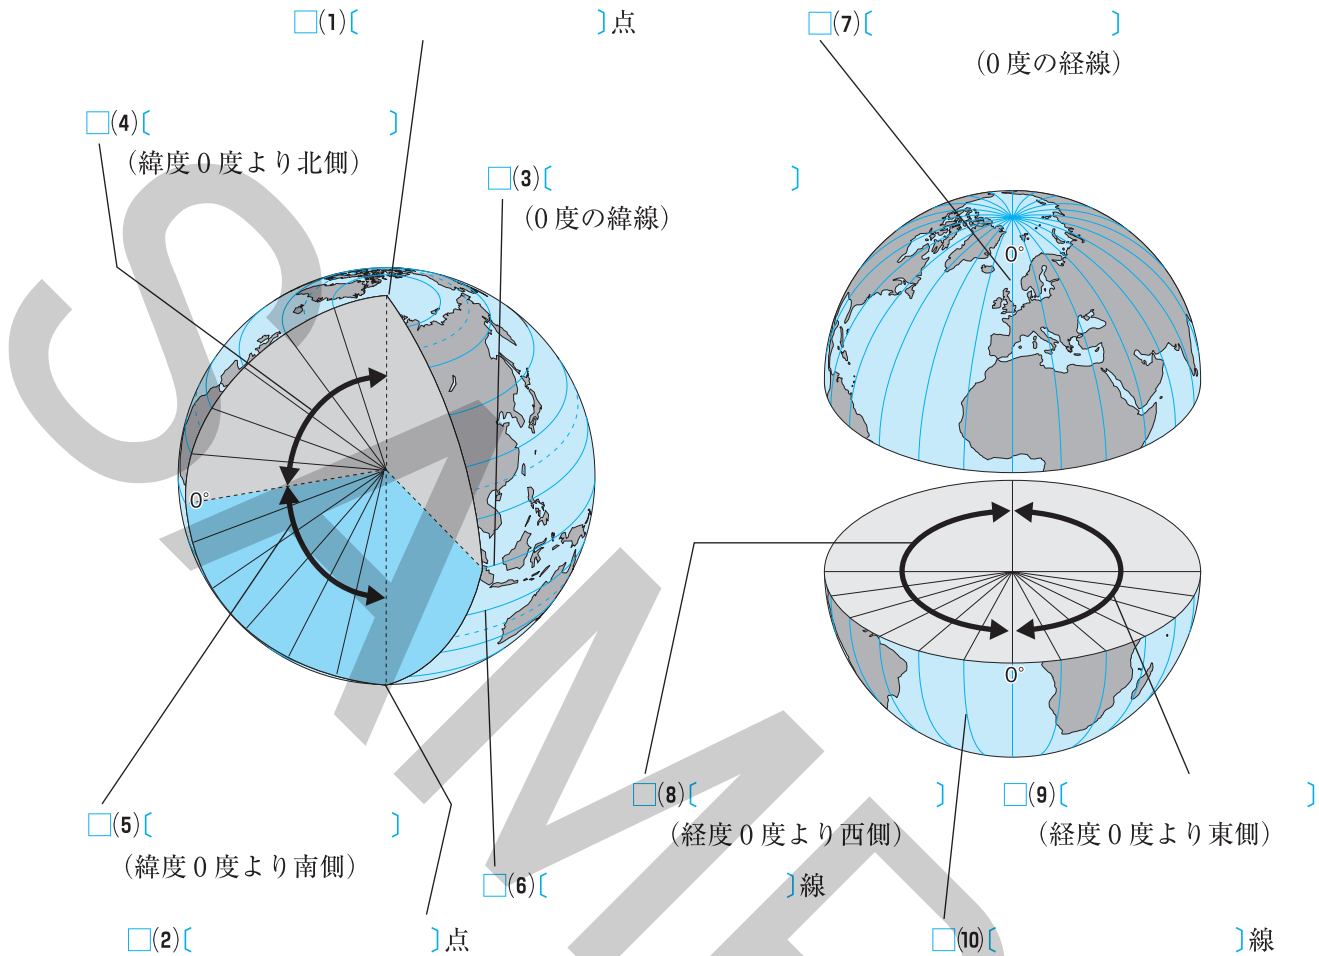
□(1)〔　　　　　　〕点

□(7)〔　　　　　　〕
(0 度の経線)

□(4)〔　　　　　　〕
(緯度 0 度より北側)

□(3)〔　　　　　　〕
(0 度の緯線)

0°

0°

0°

□(8)〔　　　　　　〕
(経度 0 度より西側)

□(9)〔　　　　　　〕
(経度 0 度より東側)

□(5)〔　　　　　　〕
(緯度 0 度より南側)

□(6)〔　　　　　　〕線

□(2)〔　　　　　　〕点

□(10)〔　　　　　　〕線

SAMPLE